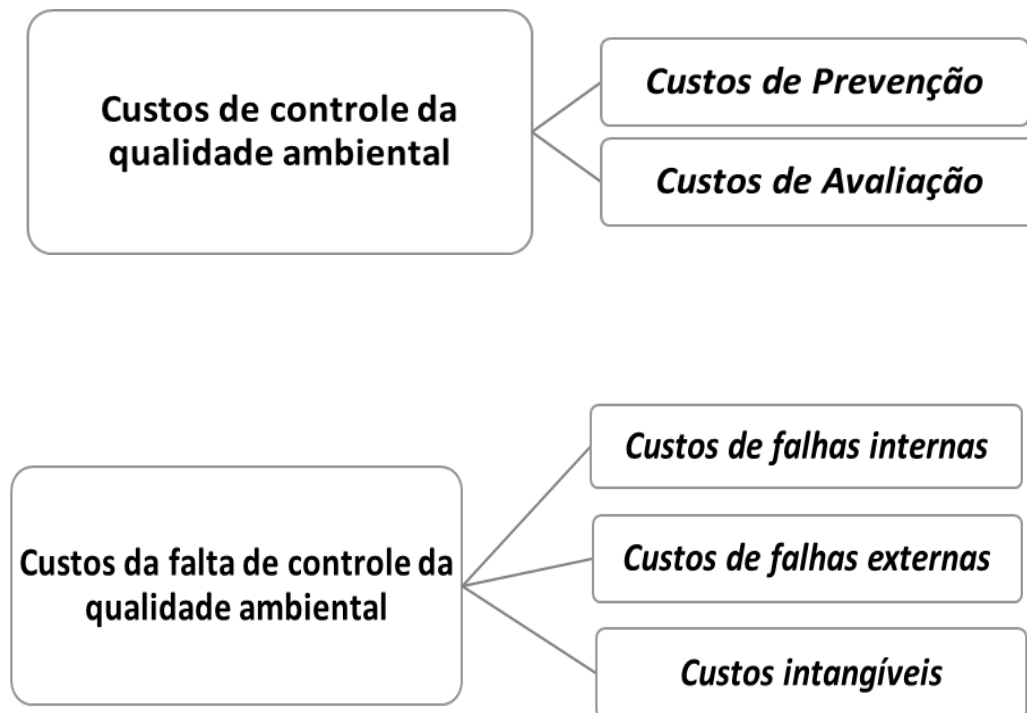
Custos de controle da qualidade ambiental

Custos de Prevenção

Custos de Avaliação

Custos da falta de controle da qualidade ambiental

Custos de falhas internas

Custos de falhas externas

Custos intangíveis